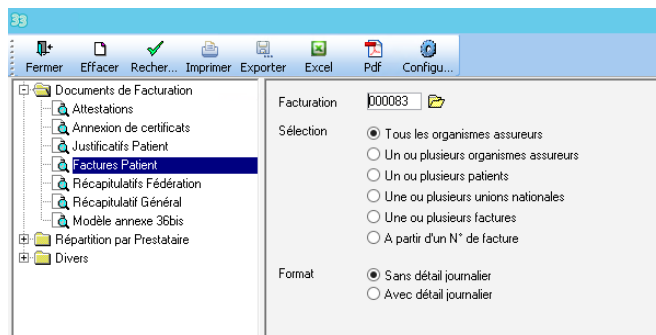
33

Fermer Effacer Recher... Imprimer Exporter Excel Pdf Configu...

Documents de Facturation
Attestations
Annexion de certificats
Justificatifs Patient
Factures Patient
Récapitulatifs Fédération
Récapitulatif Général
Modèle annexe 36bis
Répartition par Prestataire
Divers

Facturation 000083

Sélection
Tous les organismes assureurs
Un ou plusieurs organismes assureurs
Un ou plusieurs patients
Une ou plusieurs unions nationales
Une ou plusieurs factures
A partir d'un N° de facture

Format
Sans détail journalier
Avec détail journalier